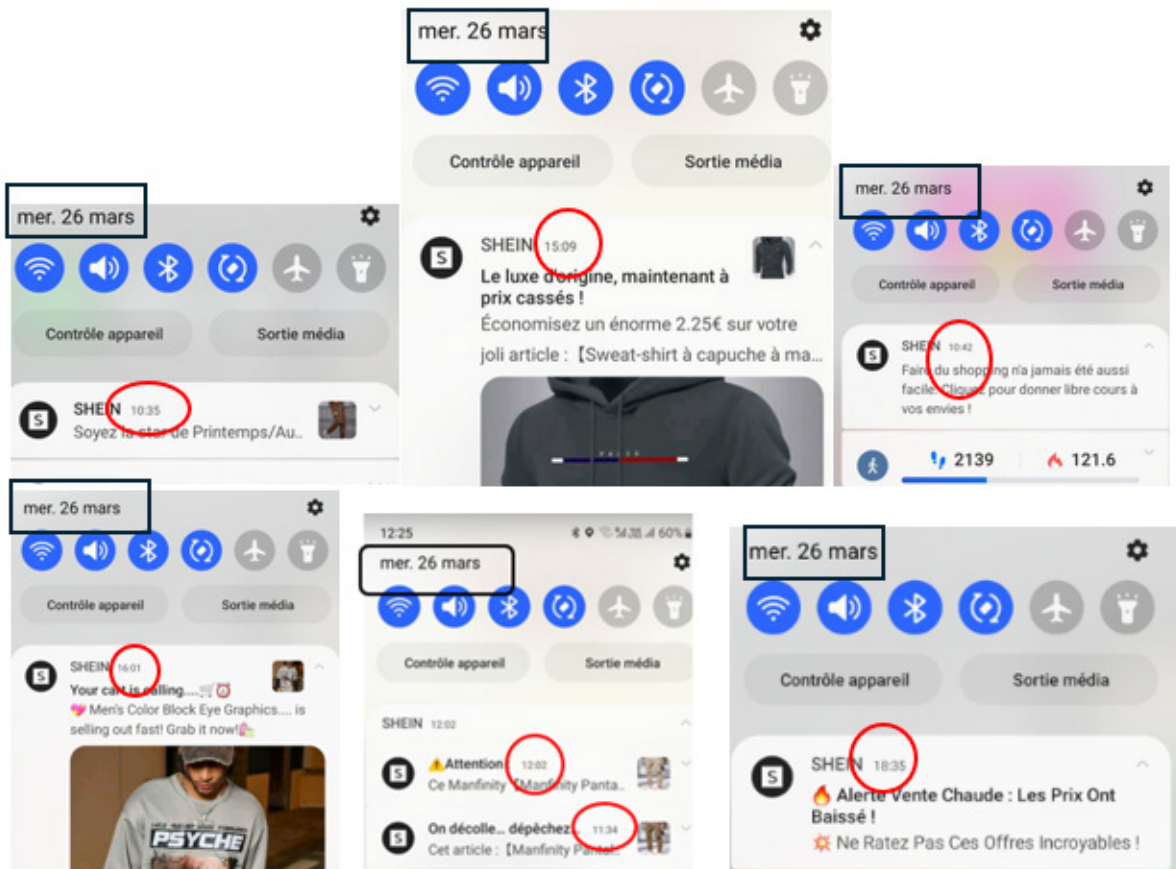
mer. 26 mars

Contrôle appareil

Sortie média

SHEIN 10:35

Soyez la star de Printemps/Au...

mer. 26 mars

Contrôle appareil

Sortie média

SHEIN 15:09

Le luxe d'origine, maintenant à prix cassés !

Économisez un énorme 2.25€ sur votre joli article :【Sweat-shirt à capuche à ma...

mer. 26 mars

Contrôle appareil

Sortie média

SHEIN 10:42

Faire du shopping n'a jamais été aussi facile. Cliquez pour donner libre cours à vos envies !

2139

121.6

mer. 26 mars

Contrôle appareil

Sortie média

SHEIN 16:01

Your cart is selling....🛒⏰

💖 Men's Color Block Eye Graphics.... is selling out fast! Grab it now!🛍️

PSYCHE

12:25

60%

mer. 26 mars

Contrôle appareil

Sortie média

SHEIN 12:02

⚠️Attention 12:02

Ce Manfinity【Manfinity Panta...

On décolle... dépêchez... 11:34

Cet article :【Manfinity Pantal...

mer. 26 mars

Contrôle appareil

Sortie média

SHEIN 18:35

🔥 Alerte Vente Chaude : Les Prix Ont Baissé !

💥 Ne Ratez Pas Ces Offres Incroyables !